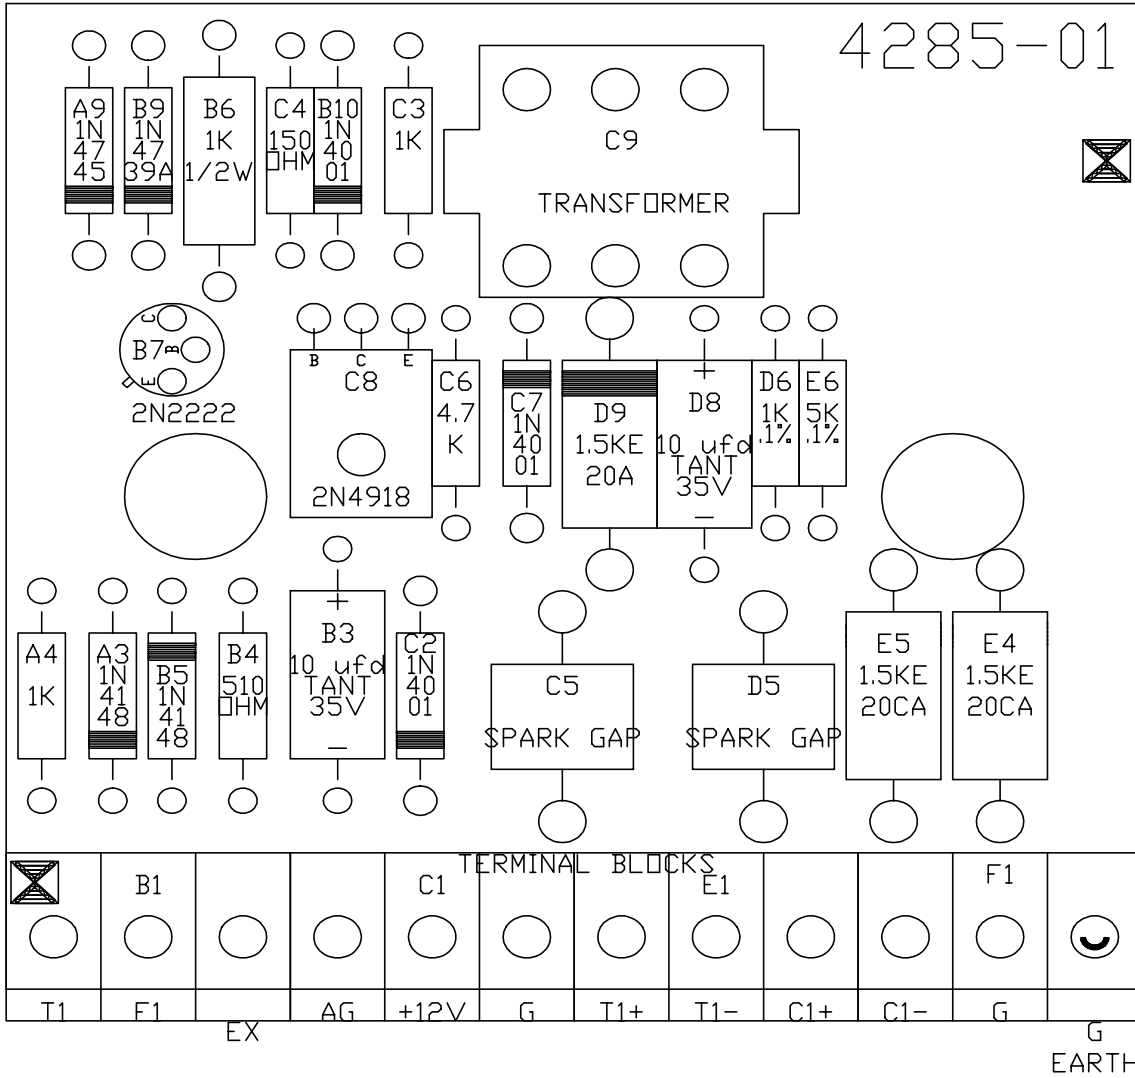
4285-01

A9
1N
47
45

B9
1N
47
39A

B6
1K
1/2W

C4
150
OHM

B10
1N
40
01

C3
1K

C9

TRANSFORMER

C
B7 B
E

2N2222

B C E
C8

2N4918

C6
4.7
K

C7
1N
40
01

D9
1.5KE
20A

+
D8
10 ufd
TANT
35V
−

D6
1K
.1%

E6
5K
.1%

A4
1K

A3
1N
41
48

B5
1N
41
48

B4
510
OHM

+
B3
10 ufd
TANT
35V
−

C2
1N
40
01

C5
SPARK GAP

D5
SPARK GAP

E5
1.5KE
20CA

E4
1.5KE
20CA

TERMINAL BLOCKS

B1

C1

E1

F1

| T1 | F1 | EX | AG | +12V | G | T1+ | T1− | C1+ | C1− | G | G EARTH |